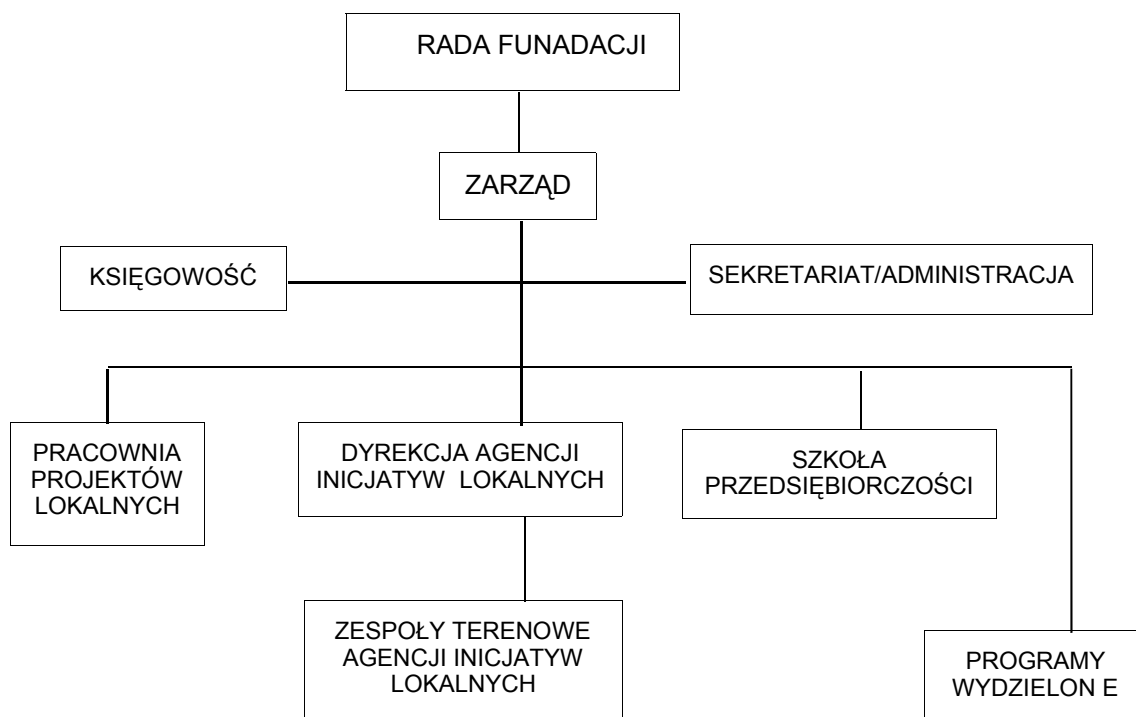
RADA FUNADACJI

ZARZĄD

KSIĘGOWOŚĆ

SEKRETARIAT/ADMINISTRACJA

PRACOWNIA PROJEKTÓW LOKALNYCH

DYREKCJA AGENCJI INICJATYW LOKALNYCH

SZKOŁA PRZEDSIĘBIORCZOŚCI

ZESPOŁY TERENOWE AGENCJI INICJATYW LOKALNYCH

PROGRAMY WYDZIELON E